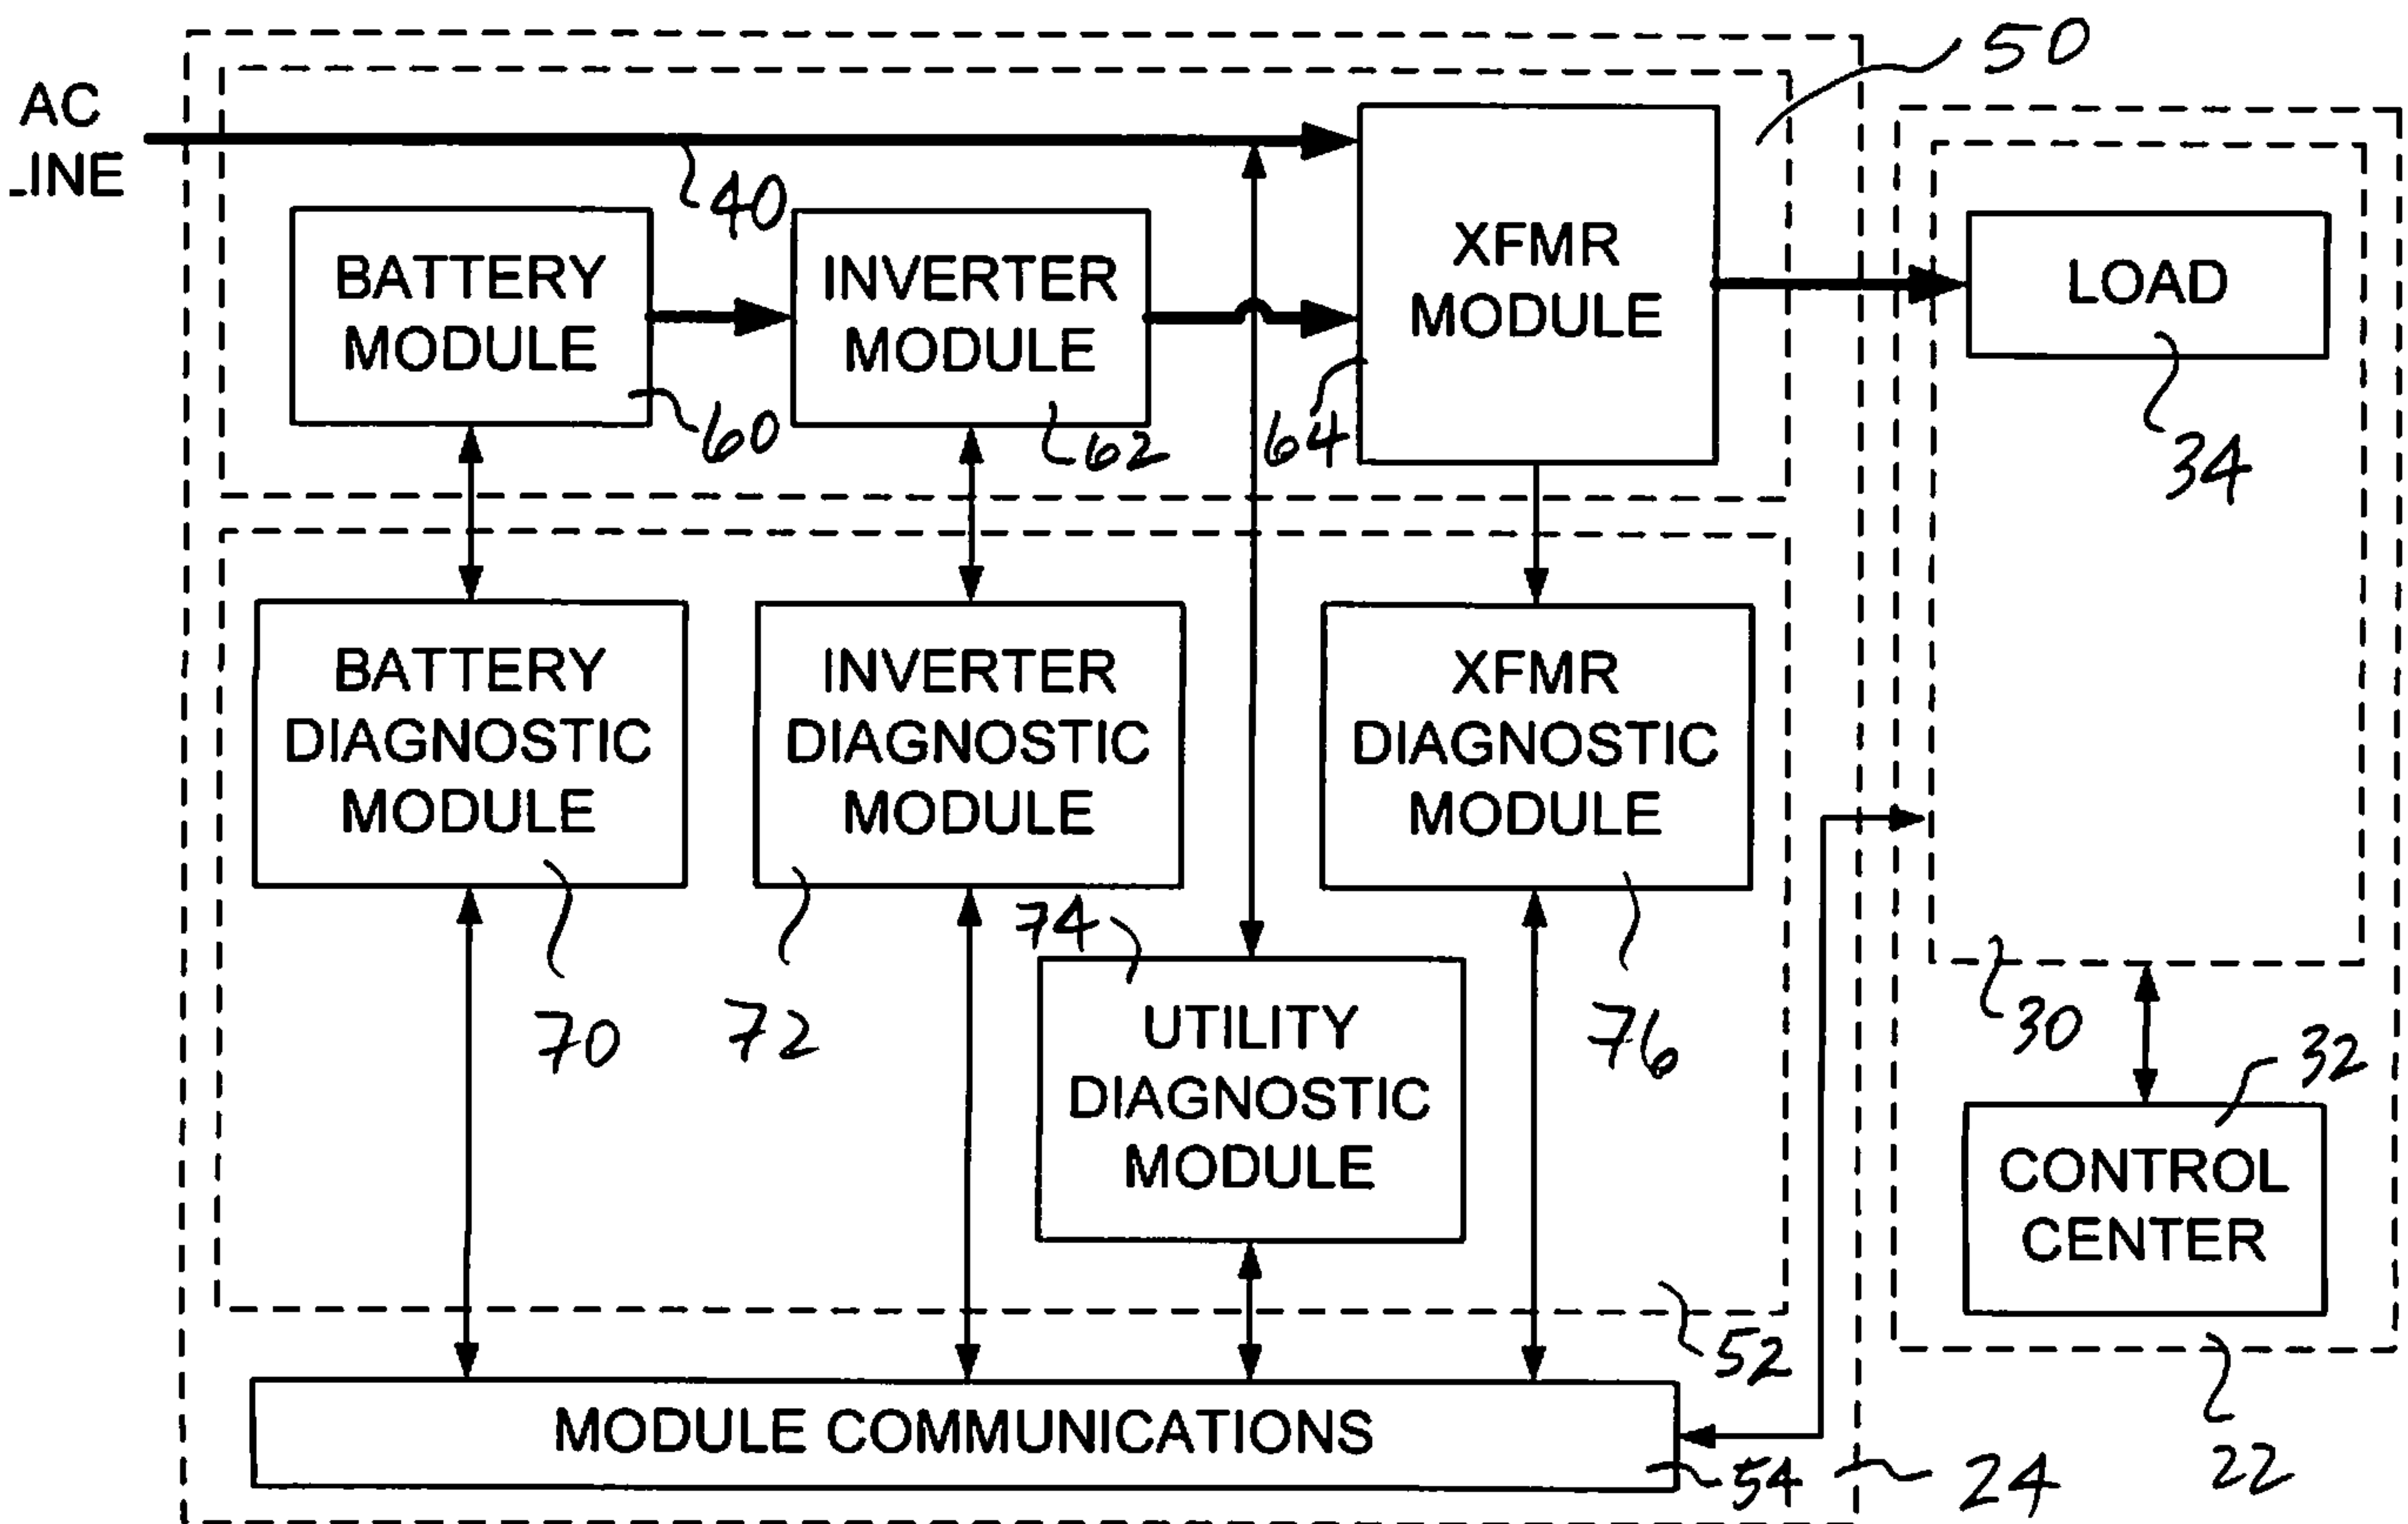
AC
LINE

50

40

BATTERY MODULE

60

INVERTER MODULE

62

64

XFMR MODULE

LOAD

34

BATTERY DIAGNOSTIC MODULE

70

INVERTER DIAGNOSTIC MODULE

72

74

UTILITY DIAGNOSTIC MODULE

XFMR DIAGNOSTIC MODULE

76

30

32

CONTROL CENTER

52

MODULE COMMUNICATIONS

54

24

22